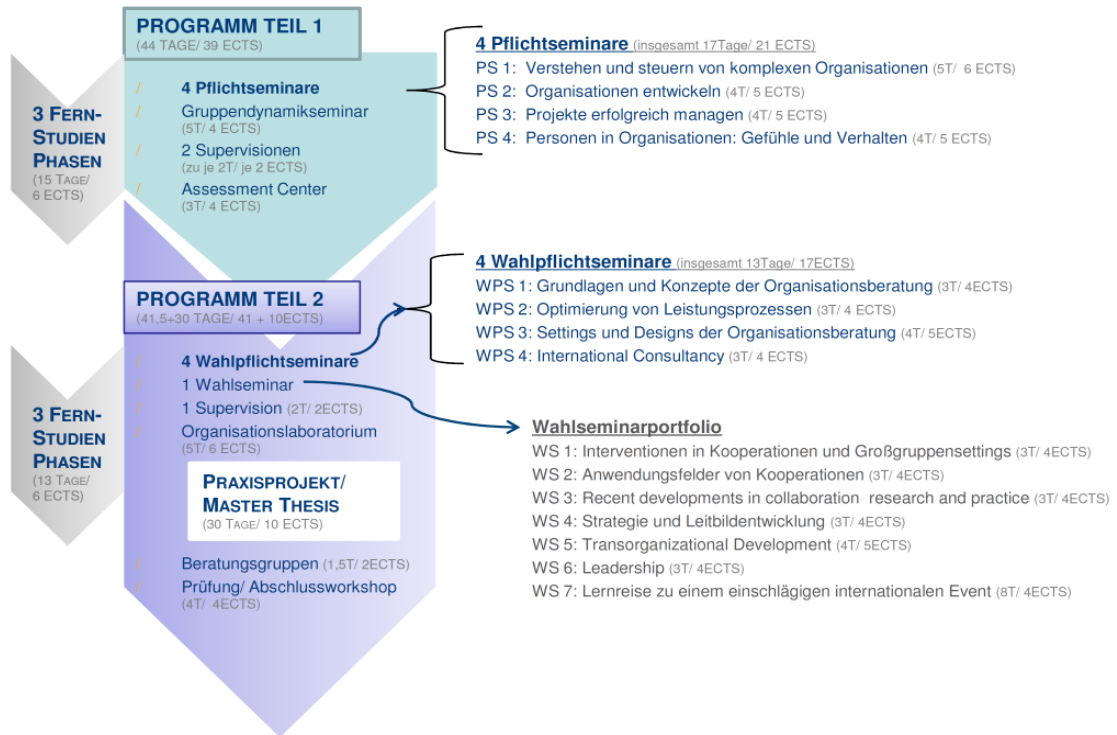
3 FERN-STUDIEN PHASEN
(15 TAGE/ 6 ECTS)

PROGRAMM TEIL 1
(44 TAGE/ 39 ECTS)

/ 4 Pflichtseminare
/ Gruppendynamikseminar (5T/ 4 ECTS)
/ 2 Supervisionen (zu je 2T/ je 2 ECTS)
/ Assessment Center (3T/ 4 ECTS)

4 Pflichtseminare (insgesamt 17Tage/ 21 ECTS)
PS 1: Verstehen und steuern von komplexen Organisationen (5T/ 6 ECTS)
PS 2: Organisationen entwickeln (4T/ 5 ECTS)
PS 3: Projekte erfolgreich managen (4T/ 5 ECTS)
PS 4: Personen in Organisationen: Gefühle und Verhalten (4T/ 5 ECTS)

3 FERN-STUDIEN PHASEN
(13 TAGE/ 6 ECTS)

PROGRAMM TEIL 2
(41,5+30 TAGE/ 41 + 10ECTS)

/ 4 Wahlpflichtseminare
/ 1 Wahlseminar
/ 1 Supervision (2T/ 2ECTS)
/ Organisationslaboratorium (5T/ 6 ECTS)

PRAXISPROJEKT/ MASTER THESIS
(30 TAGE/ 10 ECTS)

/ Beratungsgruppen (1,5T/ 2ECTS)
/ Prüfung/ Abschlussworkshop (4T/ 4ECTS)

4 Wahlpflichtseminare (insgesamt 13Tage/ 17ECTS)
WPS 1: Grundlagen und Konzepte der Organisationsberatung (3T/ 4ECTS)
WPS 2: Optimierung von Leistungsprozessen (3T/ 4 ECTS)
WPS 3: Settings und Designs der Organisationsberatung (4T/ 5ECTS)
WPS 4: International Consultancy (3T/ 4 ECTS)

Wahlseminarportfolio
WS 1: Interventionen in Kooperationen und Großgruppensettings (3T/ 4ECTS)
WS 2: Anwendungsfelder von Kooperationen (3T/ 4ECTS)
WS 3: Recent developments in collaboration research and practice (3T/ 4ECTS)
WS 4: Strategie und Leitbildentwicklung (3T/ 4ECTS)
WS 5: Transorganizational Development (4T/ 5ECTS)
WS 6: Leadership (3T/ 4ECTS)
WS 7: Lernreise zu einem einschlägigen internationalen Event (8T/ 4ECTS)